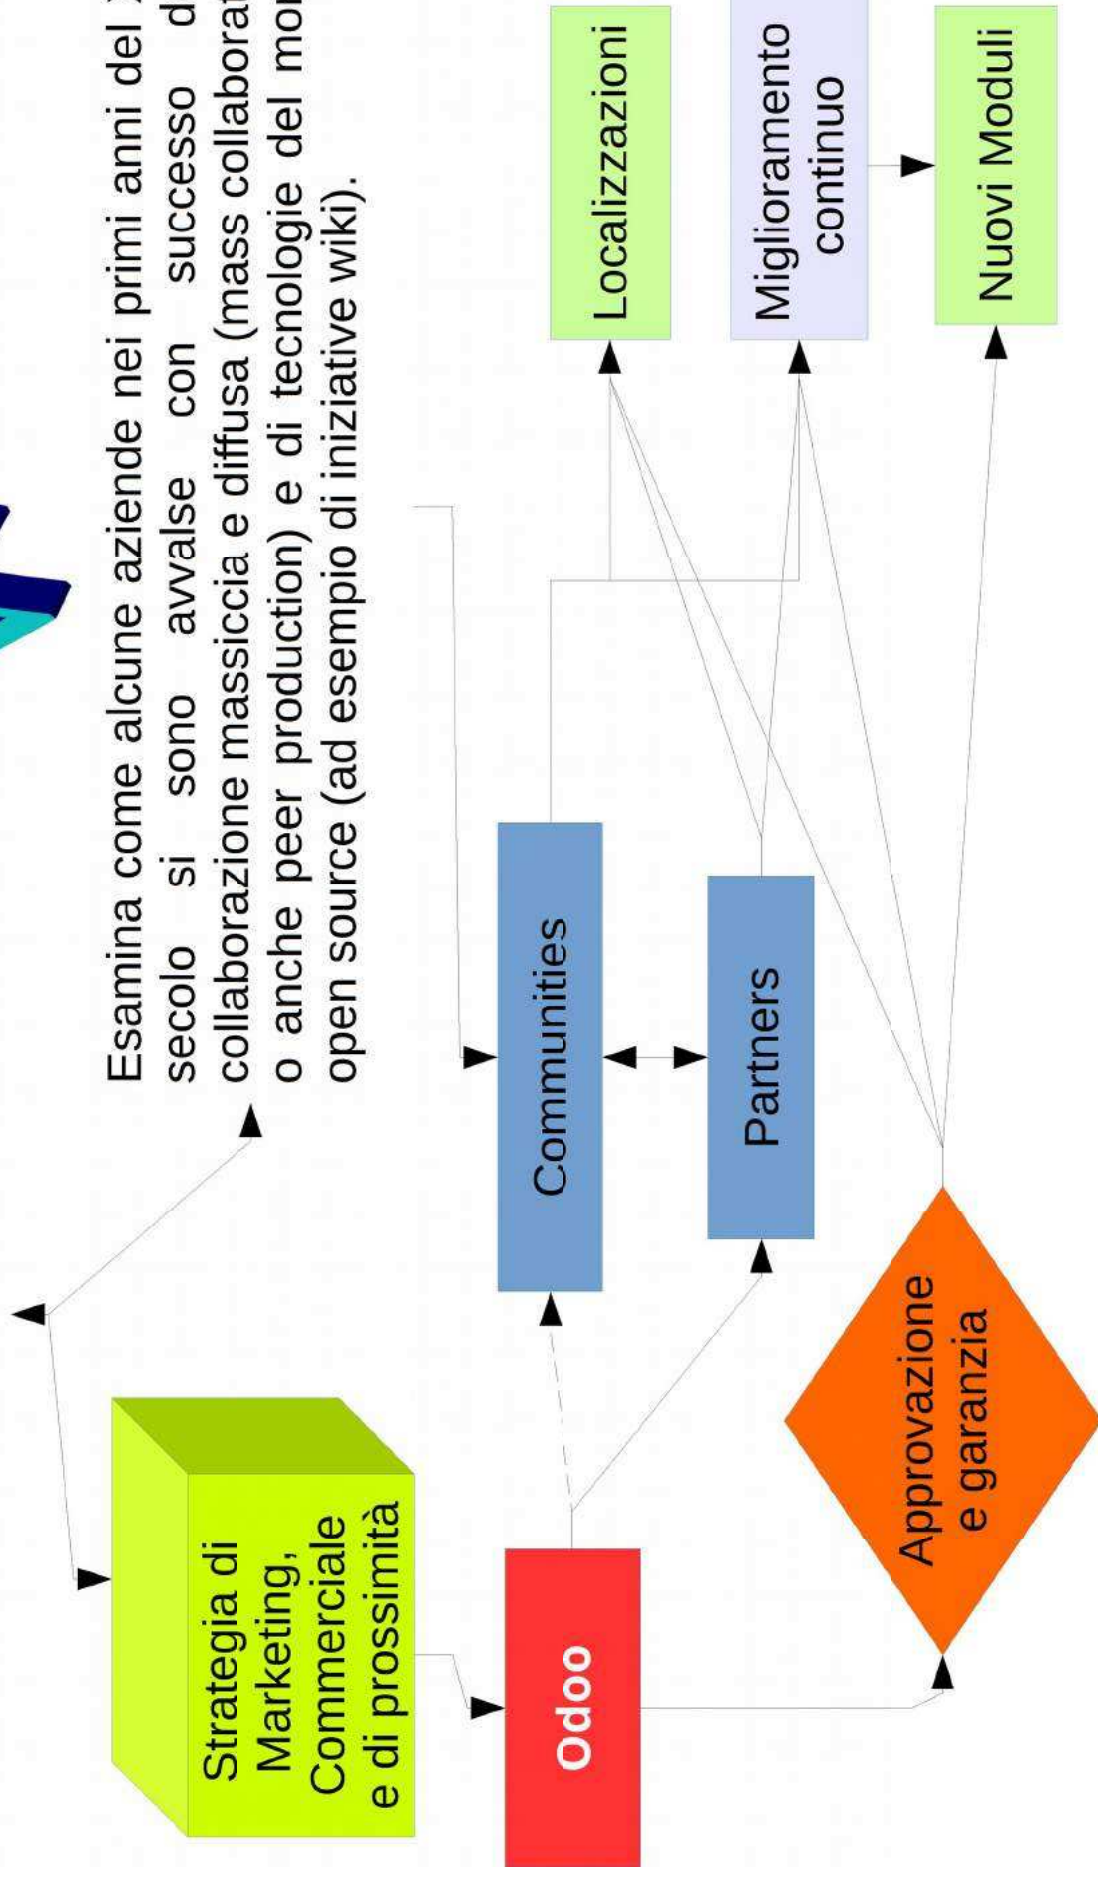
Esamina come alcune aziende nei primi anni del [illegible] secolo si sono avvalse con successo d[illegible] collaborazione massiccia e diffusa (mass collaborat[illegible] o anche peer production) e di tecnologie del mo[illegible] open source (ad esempio di iniziative wiki).

Strategia di Marketing, Commerciale e di prossimità

Odoo

Communities

Partners

Approvazione e garanzia

Localizzazioni

Miglioramento continuo

Nuovi Moduli